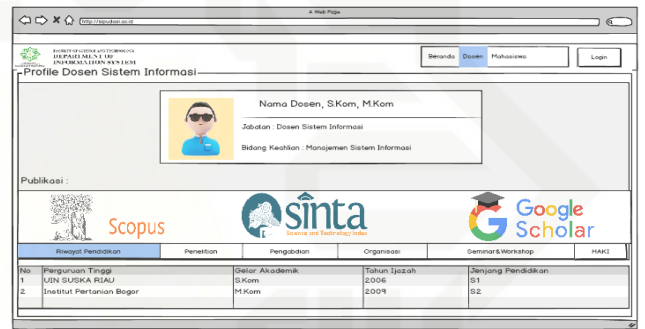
A Web Page

http://sipudosi.ac.id

FAKULTAS SAINS DAN TEKNOLOGI
DEPARTMEN T 'IB'
INFORMATION SYSTEM

Beranda | Dosen | Mahasiswa

Login

Profile Dosen Sistem Informasi

Nama Dosen, S.Kom, M.Kom

Jabatan : Dosen Sistem Informasi

Bidang Keahlian : Manajemen Sistem Informasi

Publikasi :

Scopus

sinta
Science and Technology Index

Google Scholar

Riwayat Pendidikan | Penelitian | Pengabdian | Organisasi | Seminar&Workshop | HAKI

| No | Perguruan Tinggi | Gelar Akademik | Tahun Ijazah | Jenjang Pendidikan |
|---|---|---|---|---|
| 1 | UIN SUSKA RIAU | S.Kom | 2006 | S1 |
| 2 | Institut Pertanian Bogor | M.Kom | 2009 | S2 |